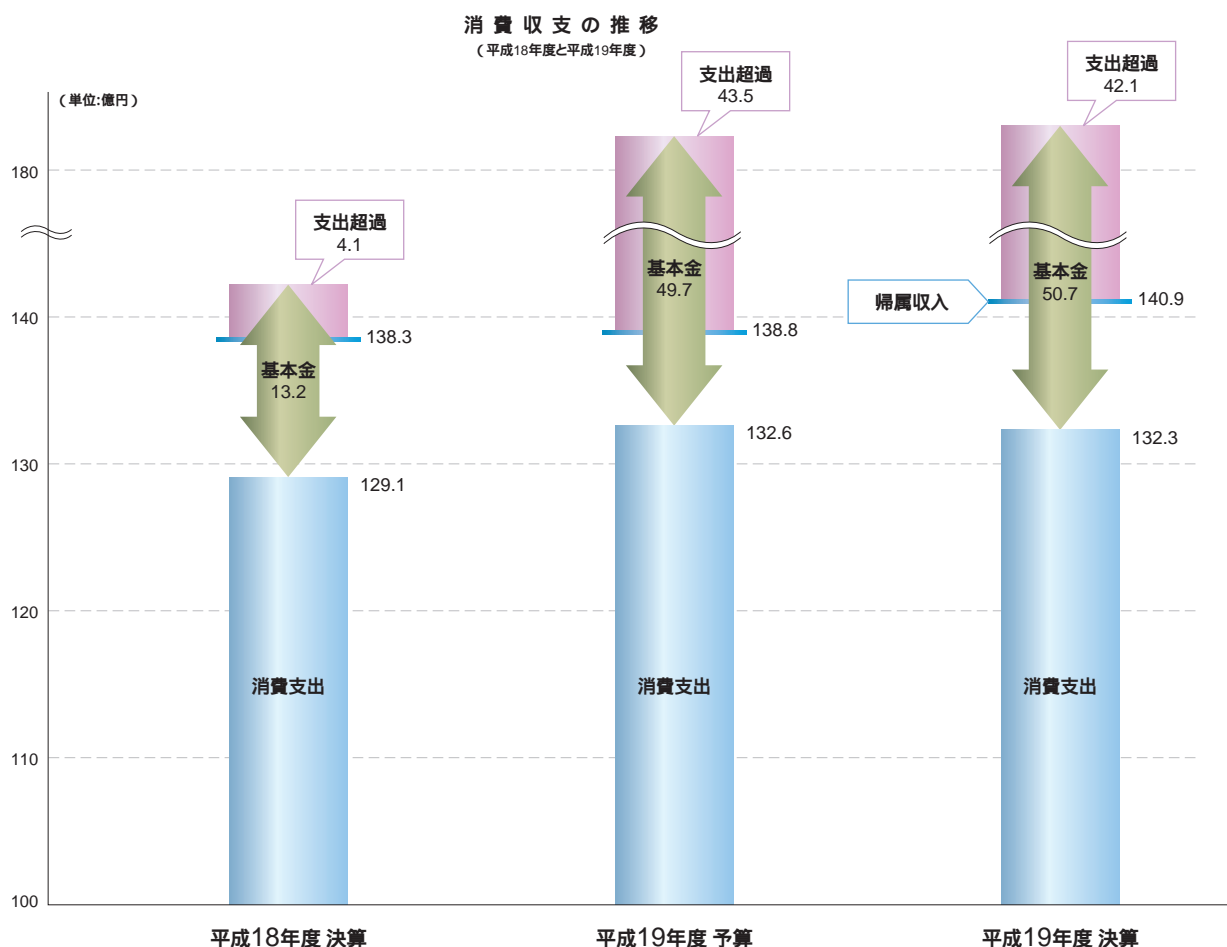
消費収支の推移
（平成18年度と平成19年度）

（単位:億円）

180
140
130
120
110
100

支出超過
4.1

138.3

基本金
13.2

129.1

消費支出

支出超過
43.5

基本金
49.7

138.8

132.6

消費支出

支出超過
42.1

帰属収入

基本金
50.7

140.9

132.3

消費支出

平成18年度 決算
平成19年度 予算
平成19年度 決算